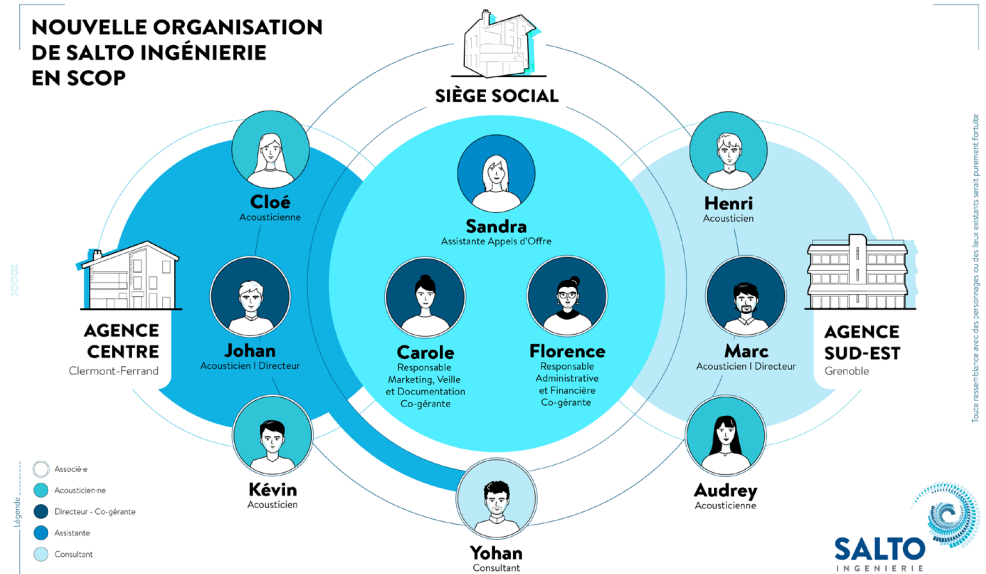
NOUVELLE ORGANISATION DE SALTO INGÉNIERIE EN SCOP

SIÈGE SOCIAL

Cloé
Acousticienne

Sandra
Assistante Appels d'Offre

Henri
Acousticien

AGENCE CENTRE
Clermont-Ferrand

Johan
Acousticien I Directeur

Carole
Responsable Marketing, Veille et Documentation Co-gérante

Florence
Responsable Administrative et Financière Co-gérante

Marc
Acousticien I Directeur

AGENCE SUD-EST
Grenoble

Kévin
Acousticien

Audrey
Acousticienne

Yohan
Consultant

Légende
Associé·e
Acousticien·ne
Directeur - Co-gérante
Assistante
Consultant

SALTO
INGENIERIE

Toute ressemblance avec des personnages ou des lieux existants serait purement fortuite

2020